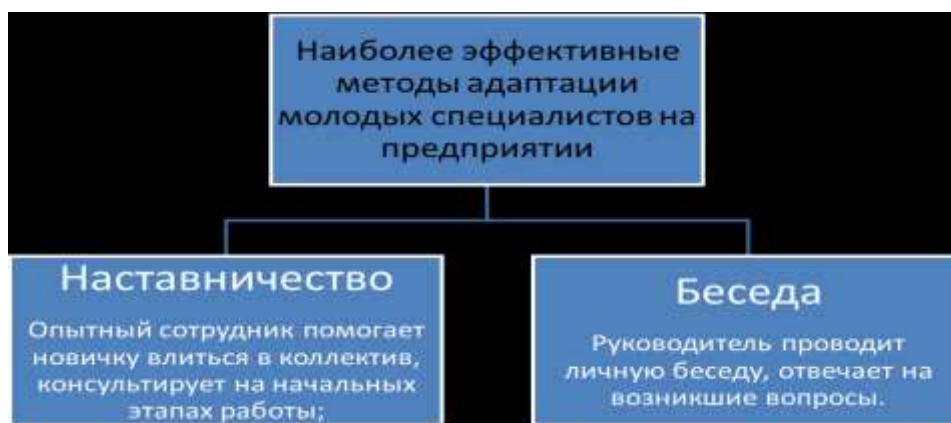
Наиболее эффективные методы адаптации молодых специалистов на предприятии

Наставничество

Опытный сотрудник помогает новичку влиться в коллектив, консультирует на начальных этапах работы;

Беседа

Руководитель проводит личную беседу, отвечает на возникшие вопросы.